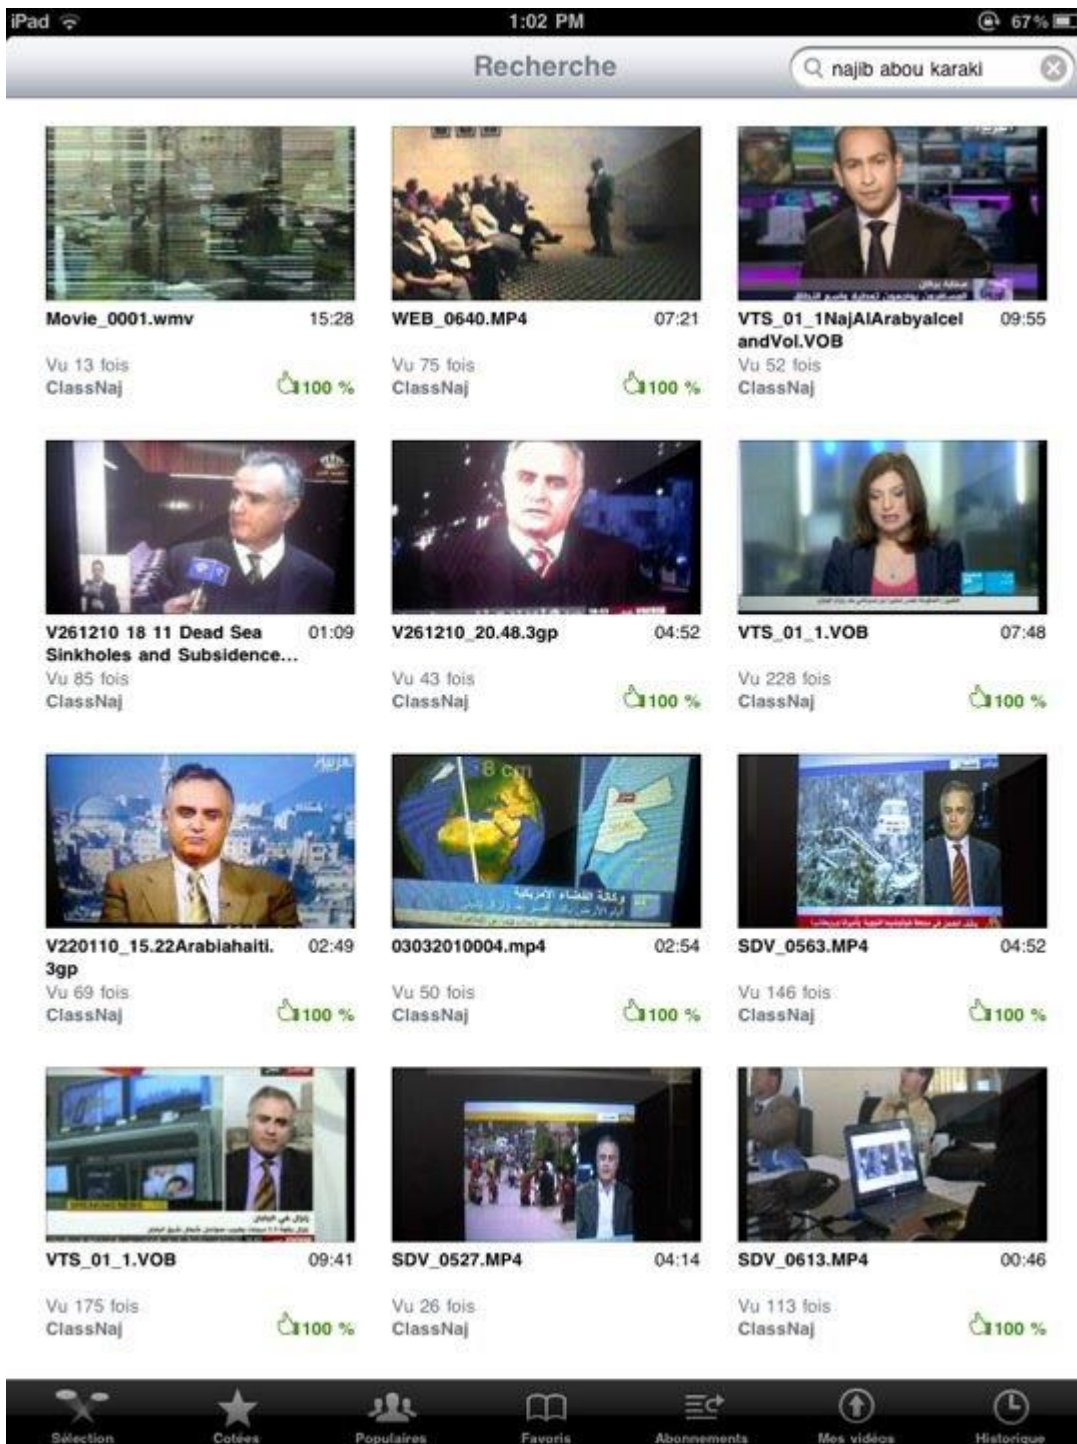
iPad 1:02 PM 67 %

Recherche

najib abou karaki

Movie_0001.wmv 15:28
Vu 13 fois
ClassNaj 100 %

WEB_0640.MP4 07:21
Vu 75 fois
ClassNaj 100 %

VTS_01_1NajAlArabyalcelandVol.VOB 09:55
Vu 52 fois
ClassNaj

V261210 18 11 Dead Sea Sinkholes and Subsidence... 01:09
Vu 85 fois
ClassNaj

V261210_20.48.3gp 04:52
Vu 43 fois
ClassNaj 100 %

VTS_01_1.VOB 07:48
Vu 228 fois
ClassNaj 100 %

V220110_15.22Arabiahaiti.3gp 02:49
Vu 69 fois
ClassNaj 100 %

03032010004.mp4 02:54
Vu 50 fois
ClassNaj 100 %

SDV_0563.MP4 04:52
Vu 146 fois
ClassNaj 100 %

VTS_01_1.VOB 09:41
Vu 175 fois
ClassNaj 100 %

SDV_0527.MP4 04:14
Vu 26 fois
ClassNaj

SDV_0613.MP4 00:46
Vu 113 fois
ClassNaj 100 %

Sélection Cotées Populaires Favoris Abonnements Mes vidéos Historique